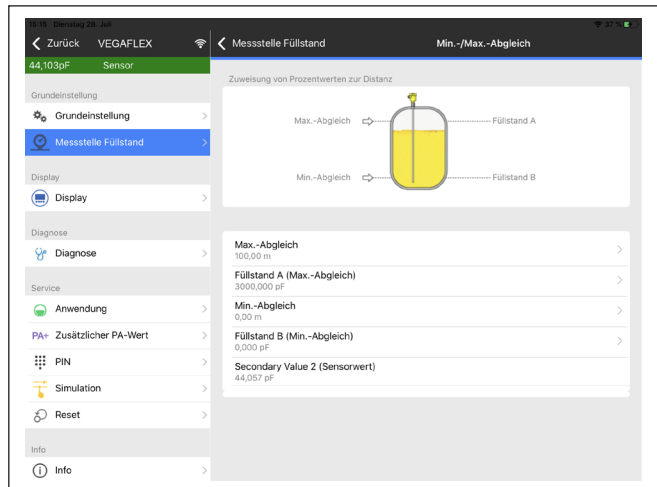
15:15 Dienstag 28. Juli

37 %

Zurück VEGAFLEX

44,103pF Sensor

Grundeinstellung

Grundeinstellung

Messstelle Füllstand

Display

Display

Diagnose

Diagnose

Service

Anwendung

PA+ Zusätzlicher PA-Wert

PIN

Simulation

Reset

Info

Info

Messstelle Füllstand

Min.-/Max.-Abgleich

Zuweisung von Prozentwerten zur Distanz

Max.-Abgleich

Füllstand A

Min.-Abgleich

Füllstand B

Max.-Abgleich
100,00 m

Füllstand A (Max.-Abgleich)
3000,000 pF

Min.-Abgleich
0,00 m

Füllstand B (Min.-Abgleich)
0,000 pF

Secondary Value 2 (Sensorwert)
44,057 pF